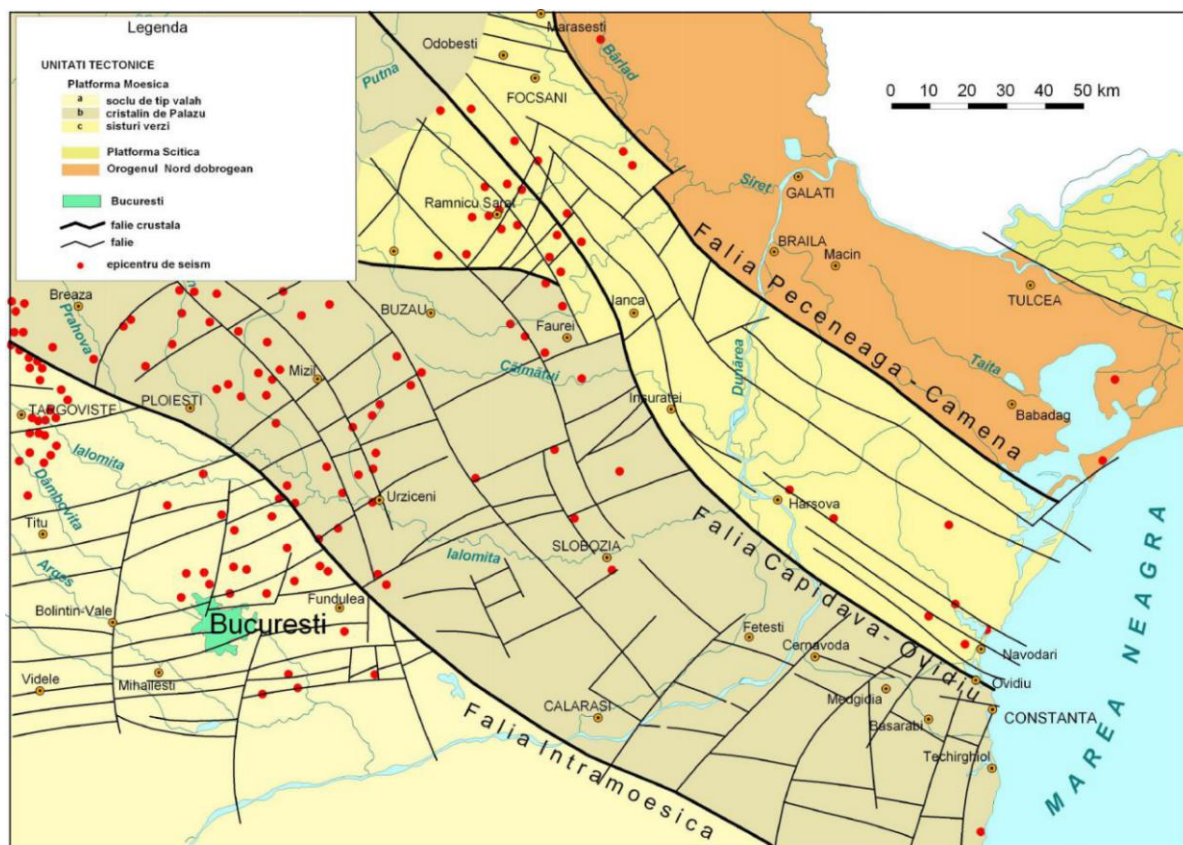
Legenda

UNITATI TECTONICE

Platforma Moesica

a soclu de tip valah
b cristalin de Palazu
c sisturi verzi

Platforma Scitica
Orogenul Nord dobrogean

Bucuresti

falie crustala
falie
epicentru de seism

0 10 20 30 40 50 km

Marasesti
Odobesti
Bârlad
Putna
FOCSANI
Siret
GALATI
BRAILA
Macin
TULCEA
Ramnicu Sarat
Breaza
Prahova
BUZAU
Ianca
Faurei
Falia Peceneaga - Camena
Taita
Mizil
Călmățui
Dunarea
TARGOVISTE
PLOIESTI
Insuratei
Babadag
Ialomita
Dâmbovita
Urziceni
Harsova
Titu
Ialomita
SLOBOZIA
Falia Capidava - Ovidiu
Arges
Bolintin-Vale
Fundulea
Bucuresti
Fetesti
Cernavoda
Navodari
Videle
Mihailesti
Ovidiu
CALARASI
Medgidia
CONSTANTA
Basarabi
Techirghiol
Falia Intramoesica
MAREA NEAGRA